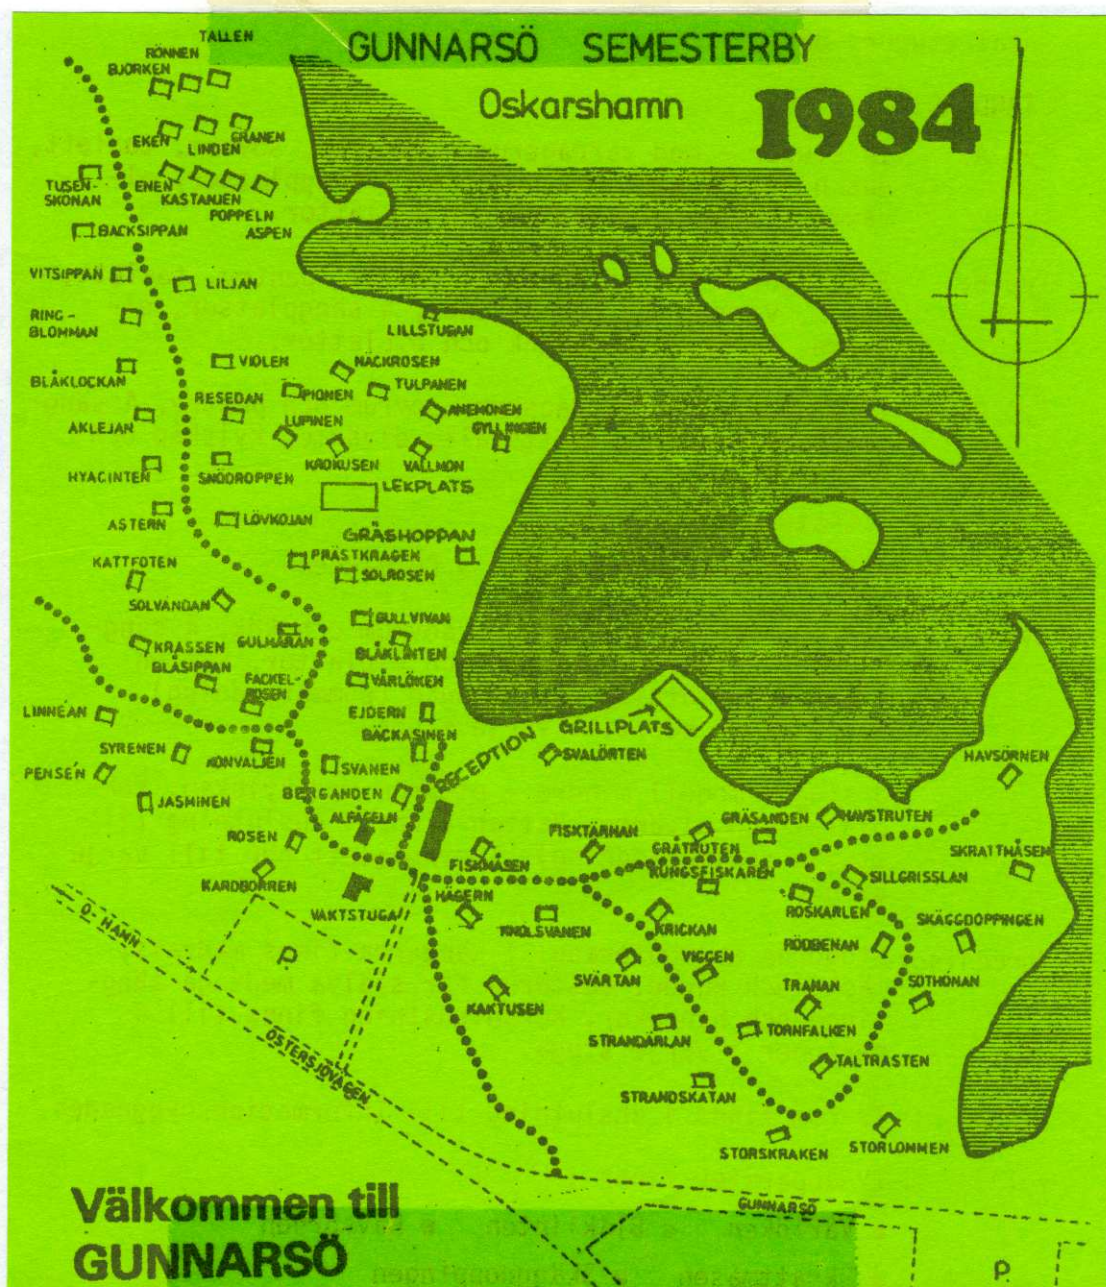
GUNNARSÖ SEMESTERBY

Oskarshamn

1984

TALLEN
RÖNNEN
BJÖRKEN
EKEN
GRANEN
LINDEN
TUSEN-SKÖNAN
ENEN
KASTANJEN
POPPELN
ASPEN
BACKSIPPAN
VITSIPPAN
LILJAN
RING-BLOMMAN
LILLSTUGAN
VIOLEN
NÄCKROSEN
BLÅKLOCKAN
RESEDAN
PIONEN
TULPANEN
ANEMONEN
AKLEJAN
LUPINEN
GYLLINGEN
HYACINTEN
SNÖDROPPEN
KROKUSEN
VALLMON
LEKPLATS
ASTERN
LÖVKOJAN
GRÄSHOPPAN
KATTFOTEN
PRÄSTKRAGEN
SOLROSEN
SOLVANDAN
GULLVIVAN
KRASSEN
GULMÅRAN
BLÅKLINTEN
BLÅSIPPAN
FACKEL-ROSEN
VÅRLÖKEN
LINNEAN
EJDERN
GRILLPLATS
BÄCKASINEN
SYRENEN
KONVALJEN
RECEPTION
SVALÖRTEN
PENSÉN
SVANEN
HAVSÖRNEN
BERGANDEN
JASMINEN
ALFÅGELN
GRÄSANDEN
HAVSTRUTEN
ROSEN
FISKTÄRNAN
GRÅTRUTEN
SKRATTMÅSEN
FISKMÅSEN
KUNGSFISKAREN
SILLGRISSLAN
KARDBORREN
HÄGERN
VAKTSTUGA
ROSKARLEN
SKÄGGDOPPINGEN
KNOLSVANEN
KRICKAN
RÖDBENAN
O-HAMN
P
VIGGEN
SVÄRTAN
TRANAN
SOTHÖNAN
KAKTUSEN
TORNFALKEN
STRANDÄRLAN
ÖSTERSJÖVÄGEN
TALTRASTEN
STRANDSKATAN
STORSKRAKEN
STORLOMMEN
GUNNARSÖ
P

Välkommen till
GUNNARSÖ